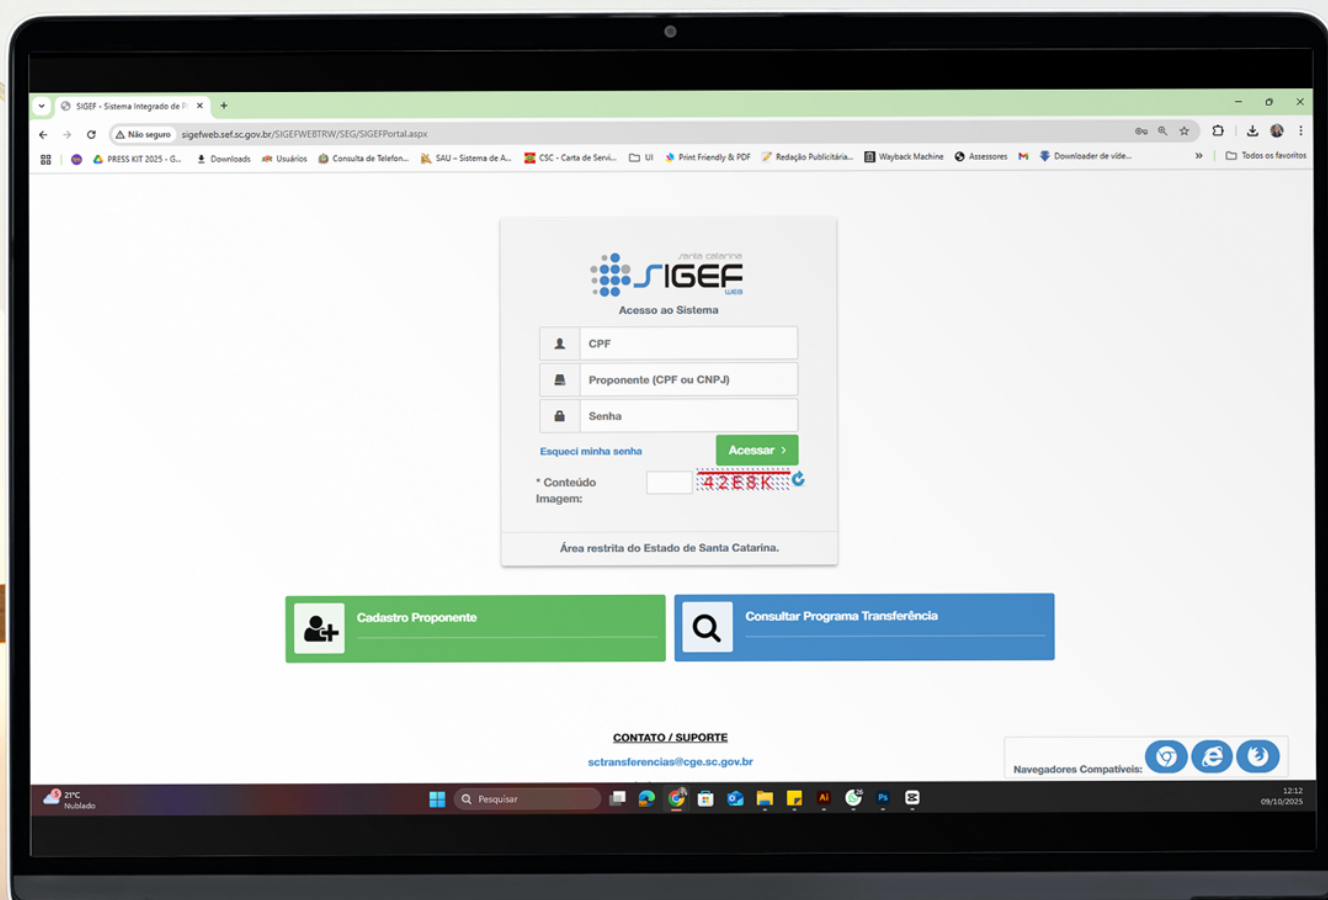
SIGEF - Sistema Integrado de P

Não seguro sigefweb.sef.sc.gov.br/SIGEFWEBTRW/SEG/SIGEFPortal.aspx

PRESS KIT 2025 - G... Downloads Usuários Consulta de Telefon... SAU – Sistema de A... CSC - Carta de Servi... UI Print Friendly & PDF Redação Publicitária... Wayback Machine Assessores Downloader de víde... Todos os favoritos

Santa Catarina SIGEF WEB

Acesso ao Sistema

CPF

Proponente (CPF ou CNPJ)

Senha

Esqueci minha senha

Acessar

* Conteúdo Imagem:

42E8K

Área restrita do Estado de Santa Catarina.

Cadastro Proponente

Consultar Programa Transferência

CONTATO / SUPORTE

sctransferencias@cge.sc.gov.br

Navegadores Compatíveis:

21°C Nublado

Pesquisar

12:12 09/10/2025